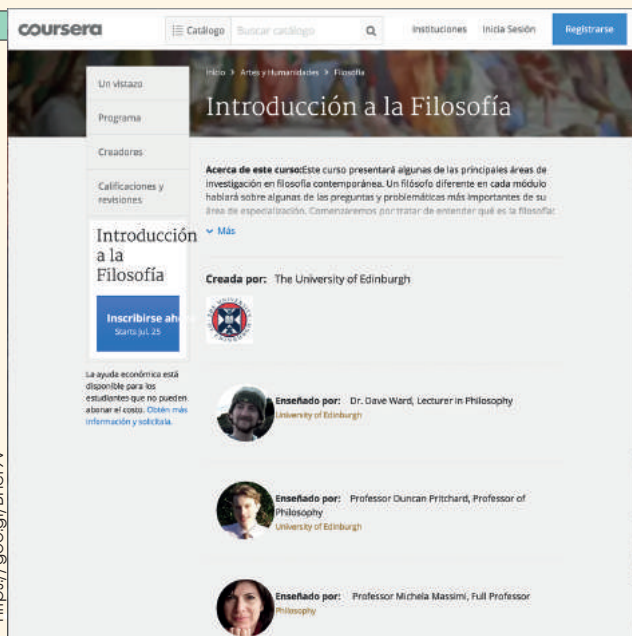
coursera

Catálogo Buscar catálogo

Instituciones Inicia Sesión Registrarse

Un vistazo

Programa

Creadores

Calificaciones y revisiones

Introducción a la Filosofía

Inscribirse ah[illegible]
Starts Jul. 25

La ayuda económica está disponible para los estudiantes que no pueden abonar el costo. Obtén más información y solicítala.

Inicio > Artes y Humanidades > Filosofía

Introducción a la Filosofía

Acerca de este curso: Este curso presentará algunas de las principales áreas de investigación en filosofía contemporánea. Un filósofo diferente en cada módulo hablará sobre algunas de las preguntas y problemáticas más importantes de su área de especialización. Comenzaremos por tratar de entender qué es la filosofía:

Más

Creada por: The University of Edinburgh

Enseñado por: Dr. Dave Ward, Lecturer in Philosophy
University of Edinburgh

Enseñado por: Professor Duncan Pritchard, Professor of Philosophy
University of Edinburgh

Enseñado por: Professor Michela Massimi, Full Professor
Philosophy

http://goo.gl/b1Ci1V